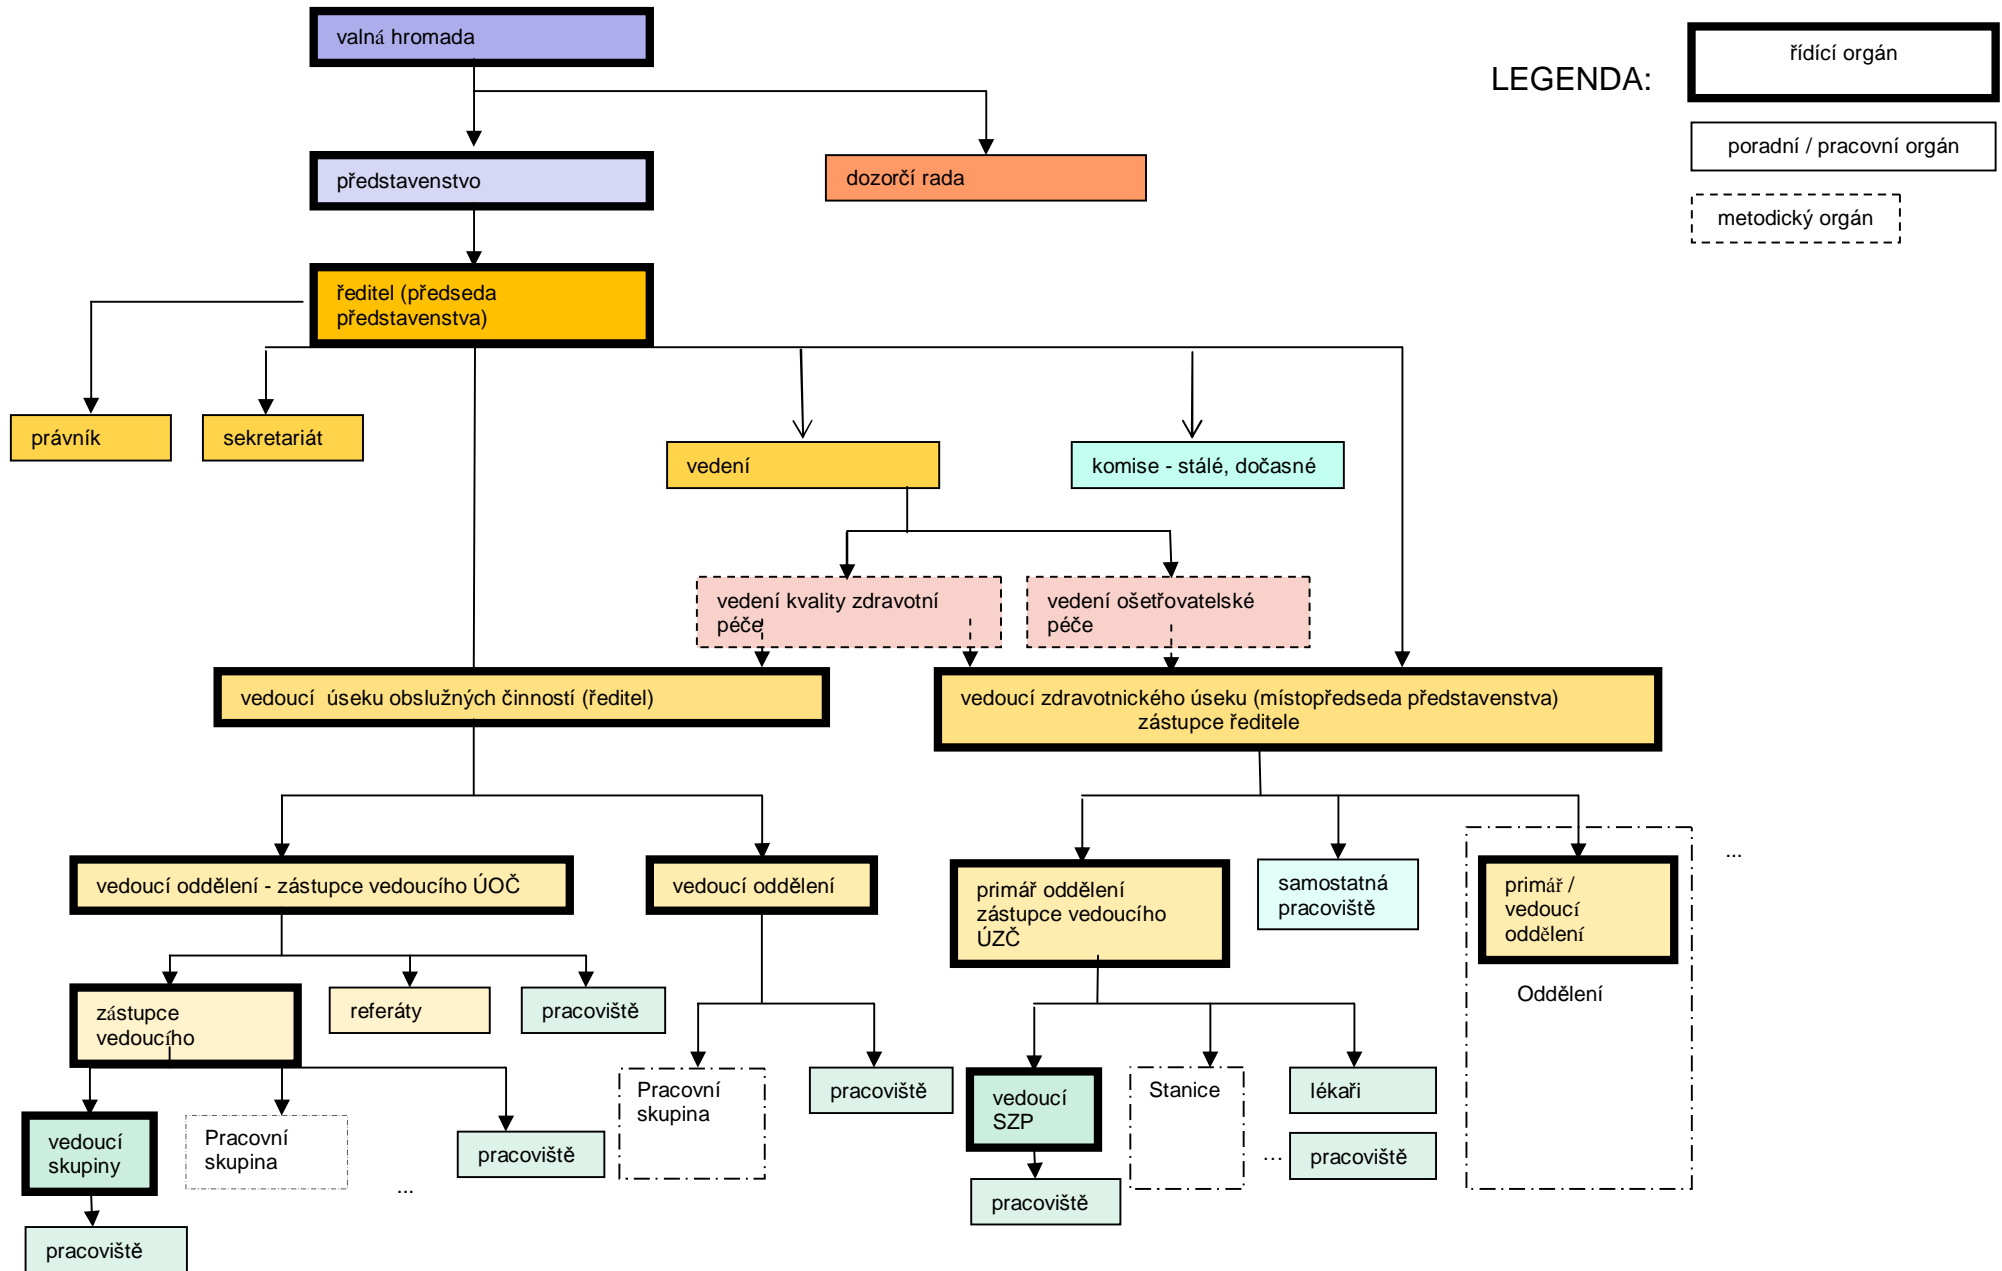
valná hromada

LEGENDA:

řídící orgán

poradní / pracovní orgán

metodický orgán

představenstvo

dozorčí rada

ředitel (předseda představenstva)

právník

sekretariát

vedení

komise - stálé, dočasné

vedení kvality zdravotní péče

vedení ošetřovatelské péče

vedoucí úseku obslužných činností (ředitel)

vedoucí zdravotnického úseku (místopředseda představenstva) zástupce ředitele

vedoucí oddělení - zástupce vedoucího ÚOČ

vedoucí oddělení

primář oddělení zástupce vedoucího ÚZČ

samostatná pracoviště

primář / vedoucí oddělení

Oddělení

...

zástupce vedoucího

referáty

pracoviště

Pracovní skupina

pracoviště

vedoucí SZP

Stanice

lékaři

vedoucí skupiny

Pracovní skupina

pracoviště

...

pracoviště

...

pracoviště

pracoviště